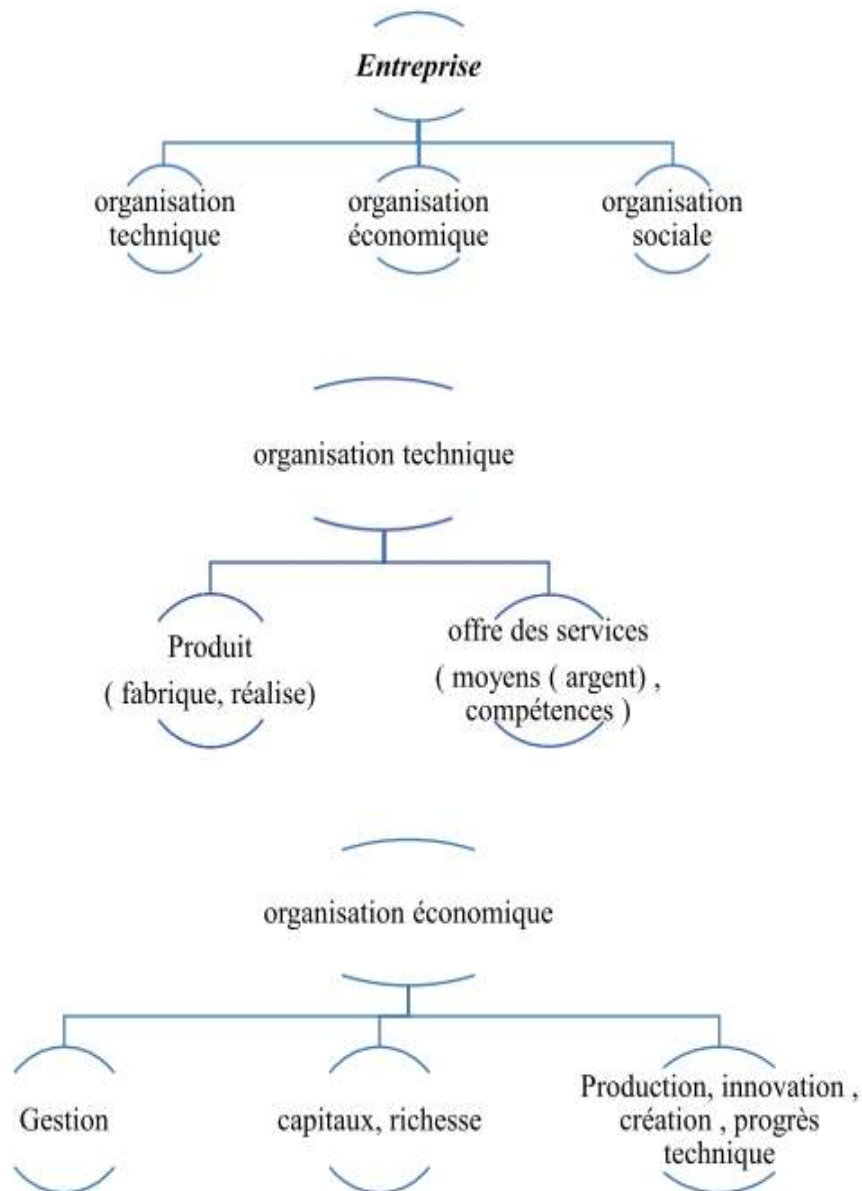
Entreprise

organisation technique

organisation économique

organisation sociale

organisation technique

Produit ( fabrique, réalise)

offre des services ( moyens ( argent) , compétences )

organisation économique

Gestion

capitaux, richesse

Production, innovation , création , progrès technique